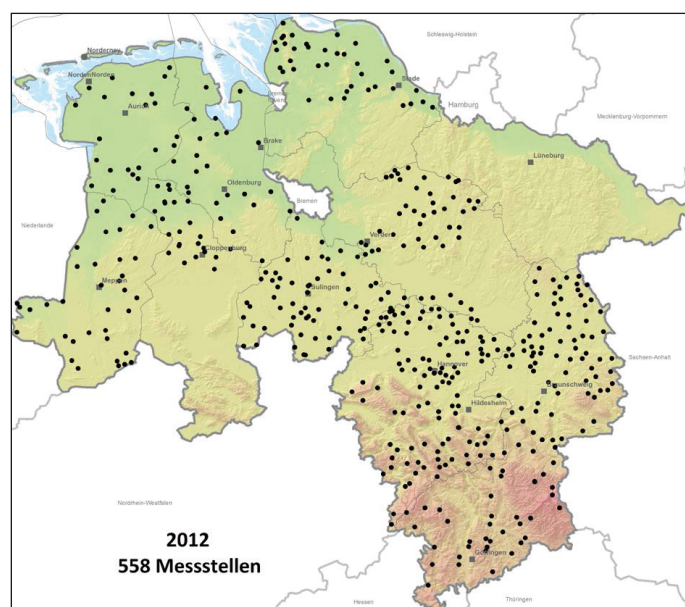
Norderney
Norden/Norden
Aurich
Schleswig-Holstein
Stade
Hamburg
Mecklenburg-Vorpommern
Brake
Oldenburg
Bremen
Lüneburg
Niederlande
Cloppenburg
Verden
Meppen
Sulingen
Sachsen-Anhalt
Hannover
Braunschweig
Hildesheim
Nordrhein-Westfalen
Göttingen
Hessen
Thüringen

2012
558 Messstellen